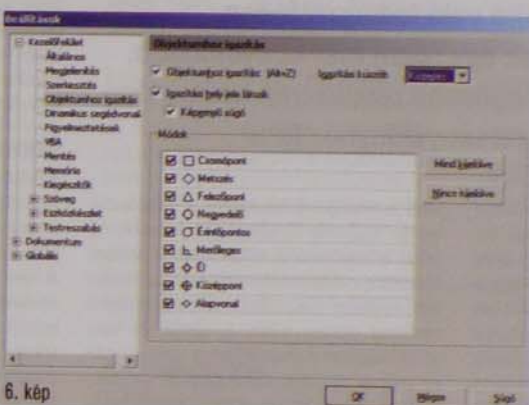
Beállítások

Kezelőfelület
Általános
Megjelenítés
Szerkesztés
Objektumhoz igazítás
Dinamikus segédvonal
Figyelmeztetések
VBA
Mentés
Memória
Kiegészítők
Szöveg
Eszközkészlet
Testreszabás
Dokumentum
Globális

Objektumhoz igazítás

Objektumhoz igazítás (Alt+Z)
Igazítás kezdő: Középen
Igazítási hely jele látszik
Képernyő szögé

Módok

Csomópont
Metszés
Felezőpont
Negyedelő
Érintőpontos
Merőleges
Él
Középpont
Alapvonal

Mind kijelölve
Nincs kijelölve

6. kép

OK
Mégse
Súgó